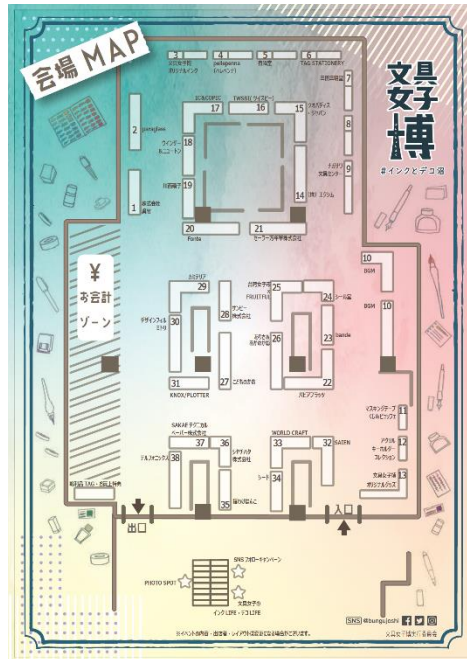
会場MAP

文具女子博
#インクとデコ展

3 文具女子社 オリジナルインク
4 pelagemo (ペレパン)
5 書堂
6 TAG STATIONERY
7 吉田文具店
8
9 文具エンター
KUMOUSIC 17
TWSBI / ツイスビー 16
15 サクラクレパス・ジャパン
18 ウインドー・ニューヨーク
19 田島園
14 日本 クラフム
2 paragloss
1 寿豊店
20 Ponta
21 セーラー万年筆株式会社
10 BGM
10 BGM
¥
お会計
ゾーン
29
25 FRUIT FUL
24
30 デザインフィル
28 ナンパー株式会社
26
23 bande
31 KNOX/PLOTTER
27
22
SAKAE テクニカルペーパー株式会社
37
36
WORLD CRAFT
33
32 GATEN
38
34
35
11
12
13
出口
入口
SNS フォローキャンペーン
PHOTO SPOT
SNS @bunguJoshi